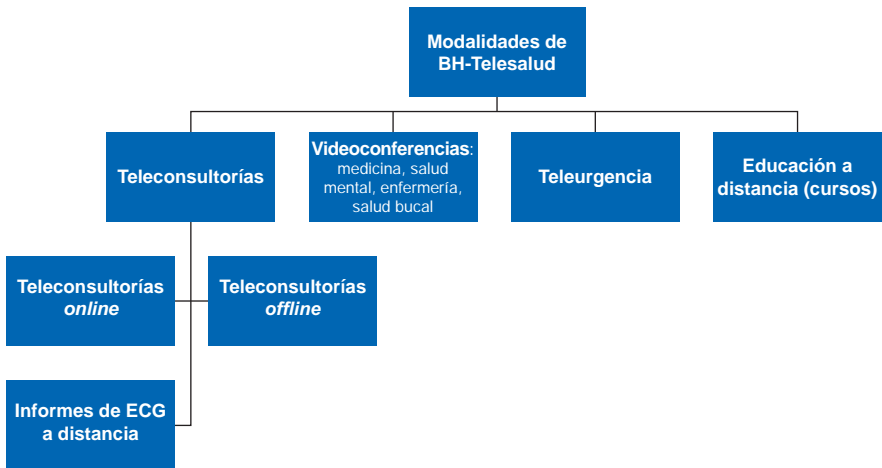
Modalidades de BH-Telesalud

Teleconsultorías

Videoconferencias: medicina, salud mental, enfermería, salud bucal

Teleurgencia

Educación a distancia (cursos)

Teleconsultorías *online*

Teleconsultorías *offline*

Informes de ECG a distancia